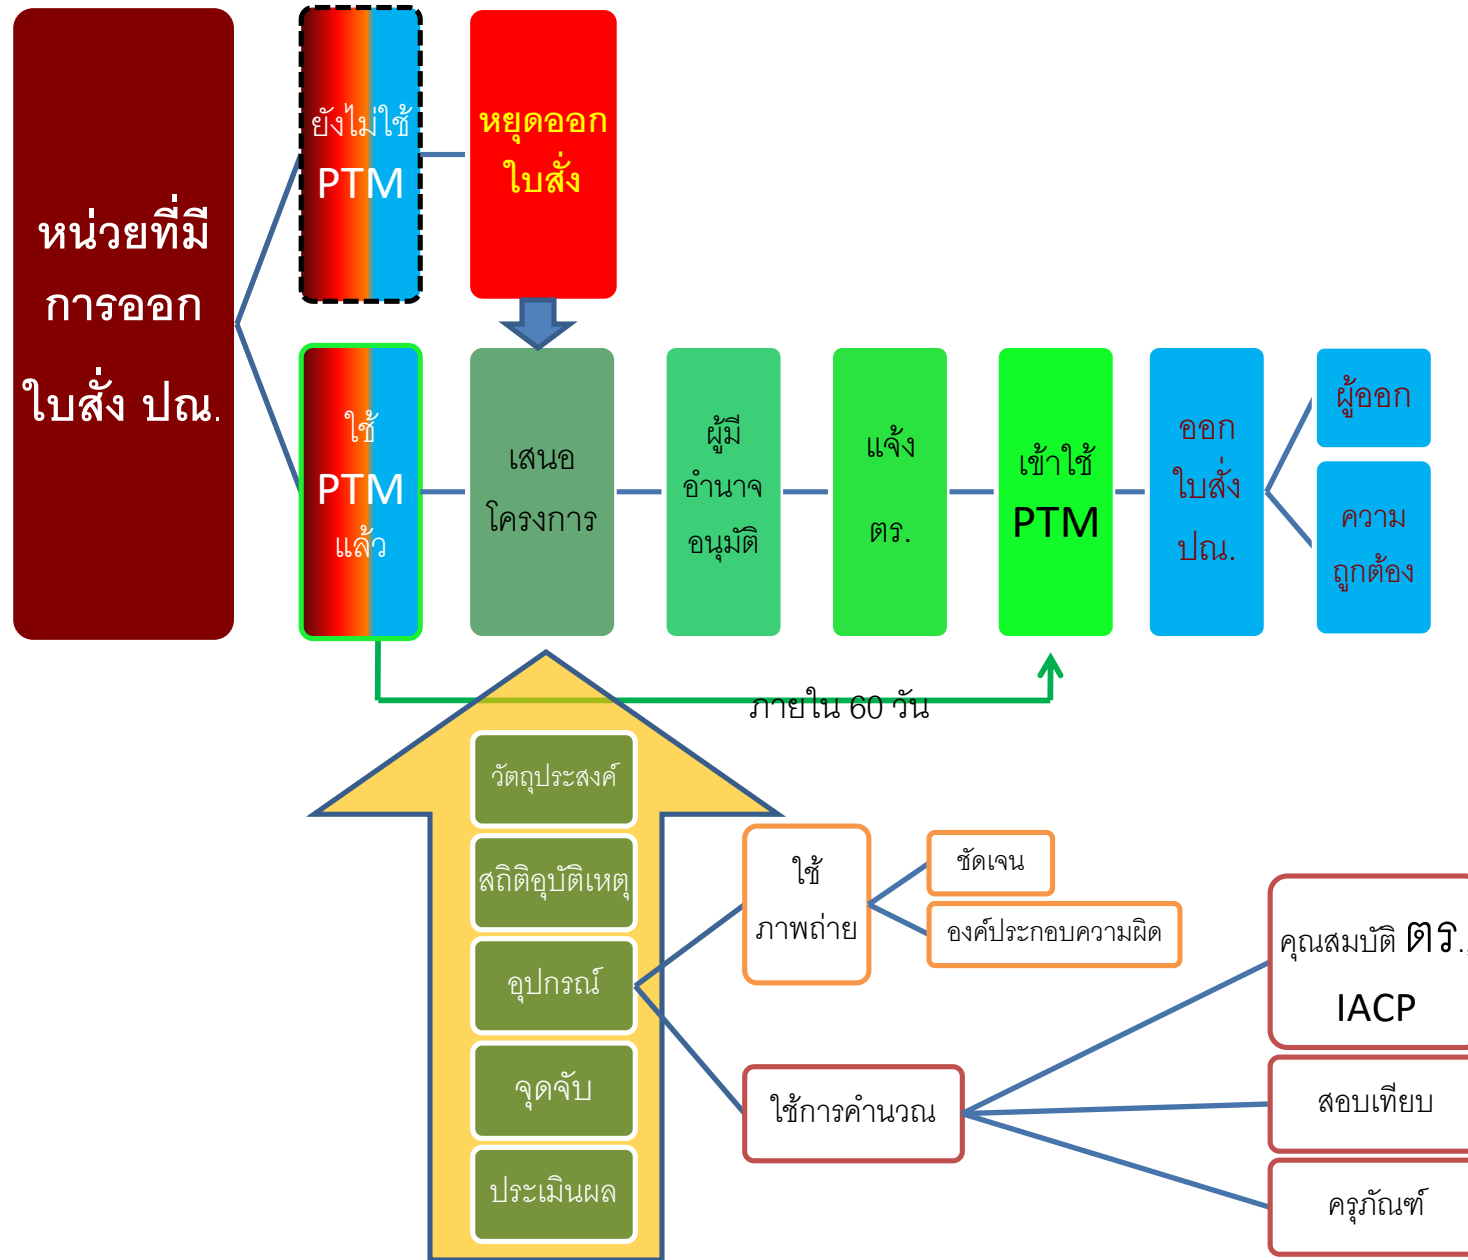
หน่วยที่มีการออกใบสั่ง ปณ.

ยังไม่ใช้ PTM

หยุดออกใบสั่ง

ใช้ PTM แล้ว

เสนอโครงการ

ผู้มีอำนาจอนุมัติ

แจ้ง ตร.

เข้าใช้ PTM

ออกใบสั่ง ปณ.

ผู้ออก

ความถูกต้อง

ภายใน 60 วัน

วัตถุประสงค์

สถิติอุบัติเหตุ

อุปกรณ์

จุดจับ

ประเมินผล

ใช้ภาพถ่าย

ชัดเจน

องค์ประกอบความผิด

ใช้การคำนวณ

คุณสมบัติ ตร. IACP

สอบเทียบ

ครุภัณฑ์